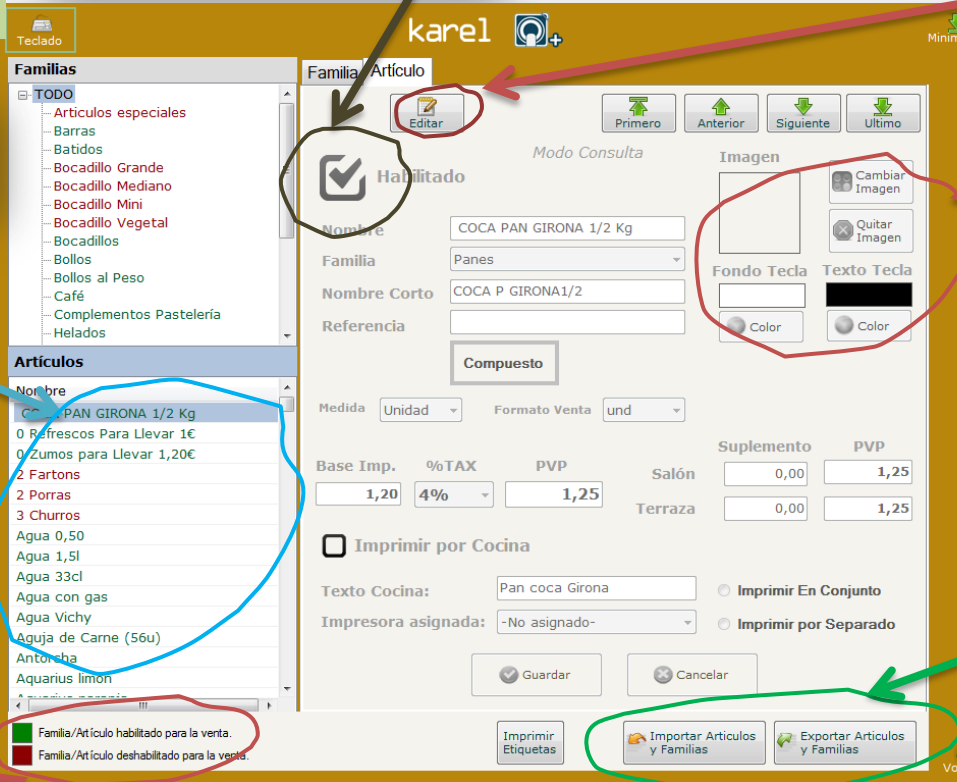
Teclado

karel

Minim

Familias

TODO
Articulos especiales
Barras
Batidos
Bocadillo Grande
Bocadillo Mediano
Bocadillo Mini
Bocadillo Vegetal
Bocadillos
Bollos
Bollos al Peso
Café
Complementos Pastelería
Helados

Artículos

Nombre
COCA PAN GIRONA 1/2 Kg
0 Refrescos Para Llevar 1€
0 Zumos para Llevar 1,20€
2 Fartons
2 Porras
3 Churros
Agua 0,50
Agua 1,5l
Agua 33cl
Agua con gas
Agua Vichy
Aguja de Carne (56u)
Antorcha
Aquarius limon

Familia Artículo

Editar

Primero Anterior Siguiente Ultimo

Modo Consulta

Habilitado

Imagen

Cambiar Imagen

Quitar Imagen

Nombre COCA PAN GIRONA 1/2 Kg
Familia Panes
Nombre Corto COCA P GIRONA1/2
Referencia

Fondo Tecla Texto Tecla

Color Color

Compuesto

Medida Unidad Formato Venta und

Suplemento PVP

Base Imp. %TAX PVP
1,20 4% 1,25

Salón 0,00 1,25
Terraza 0,00 1,25

Imprimir por Cocina

Texto Cocina: Pan coca Girona
Impresora asignada: -No asignado-

Imprimir En Conjunto
Imprimir por Separado

Guardar Cancelar

Familia/Artículo habilitado para la venta.
Familia/Artículo deshabilitado para la venta.

Imprimir Etiquetas

Importar Articulos y Familias

Exportar Articulos y Familias

Vo